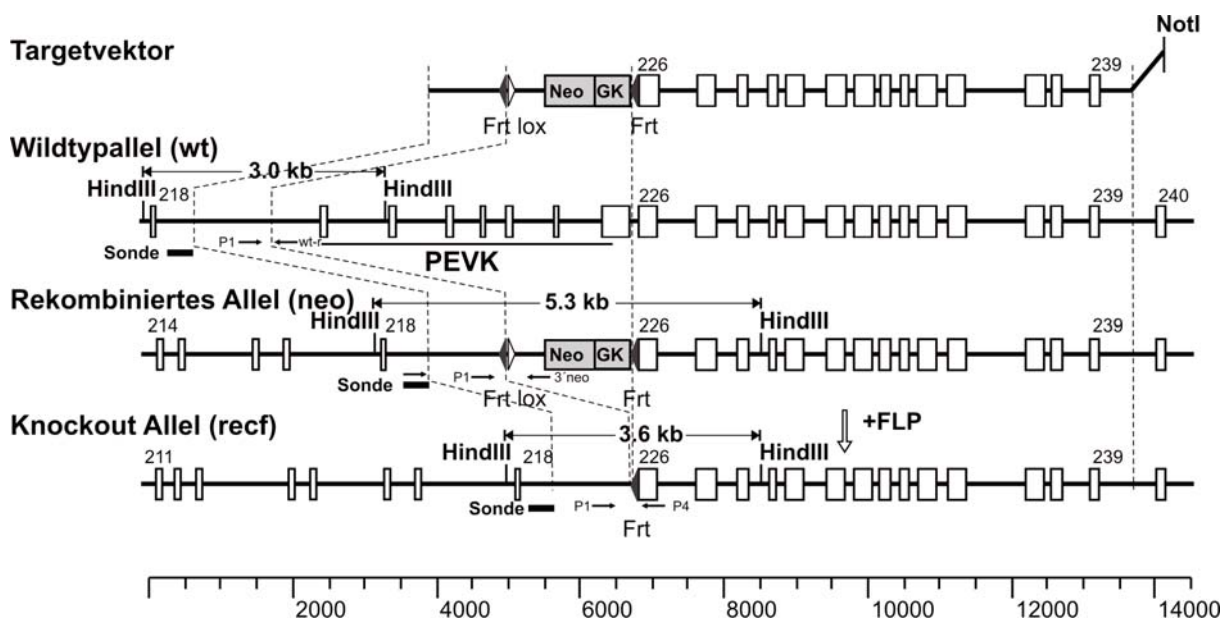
Targetvektor

NotI

Neo GK 226 239

Frt lox Frt

Wildtypallel (wt)

3.0 kb

HindIII 218 HindIII 226 239 240

P1 wt-r

Sonde

PEVK

Rekombiniertes Allel (neo)

5.3 kb

214 HindIII 218 226 HindIII 239

Neo GK

P1 3'neo

Sonde

Frt lox Frt

Knockout Allel (recf)

3.6 kb

+FLP

HindIII HindIII

211 218 226 239

Sonde P1 P4

Frt

2000 4000 6000 8000 10000 12000 14000